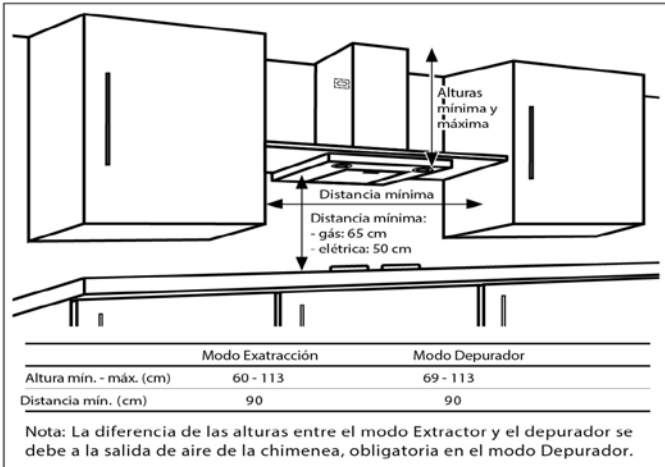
Alturas mínima y máxima

Distancia mínima

Distancia mínima:
- gás: 65 cm
- elétrica: 50 cm

| | Modo Exatracción | Modo Depurador |
|---|---|---|
| Altura mín. - máx. (cm) | 60 - 113 | 69 - 113 |
| Distancia mín. (cm) | 90 | 90 |

Nota: La diferencia de las alturas entre el modo Extractor y el depurador se debe a la salida de aire de la chimenea, obligatoria en el modo Depurador.